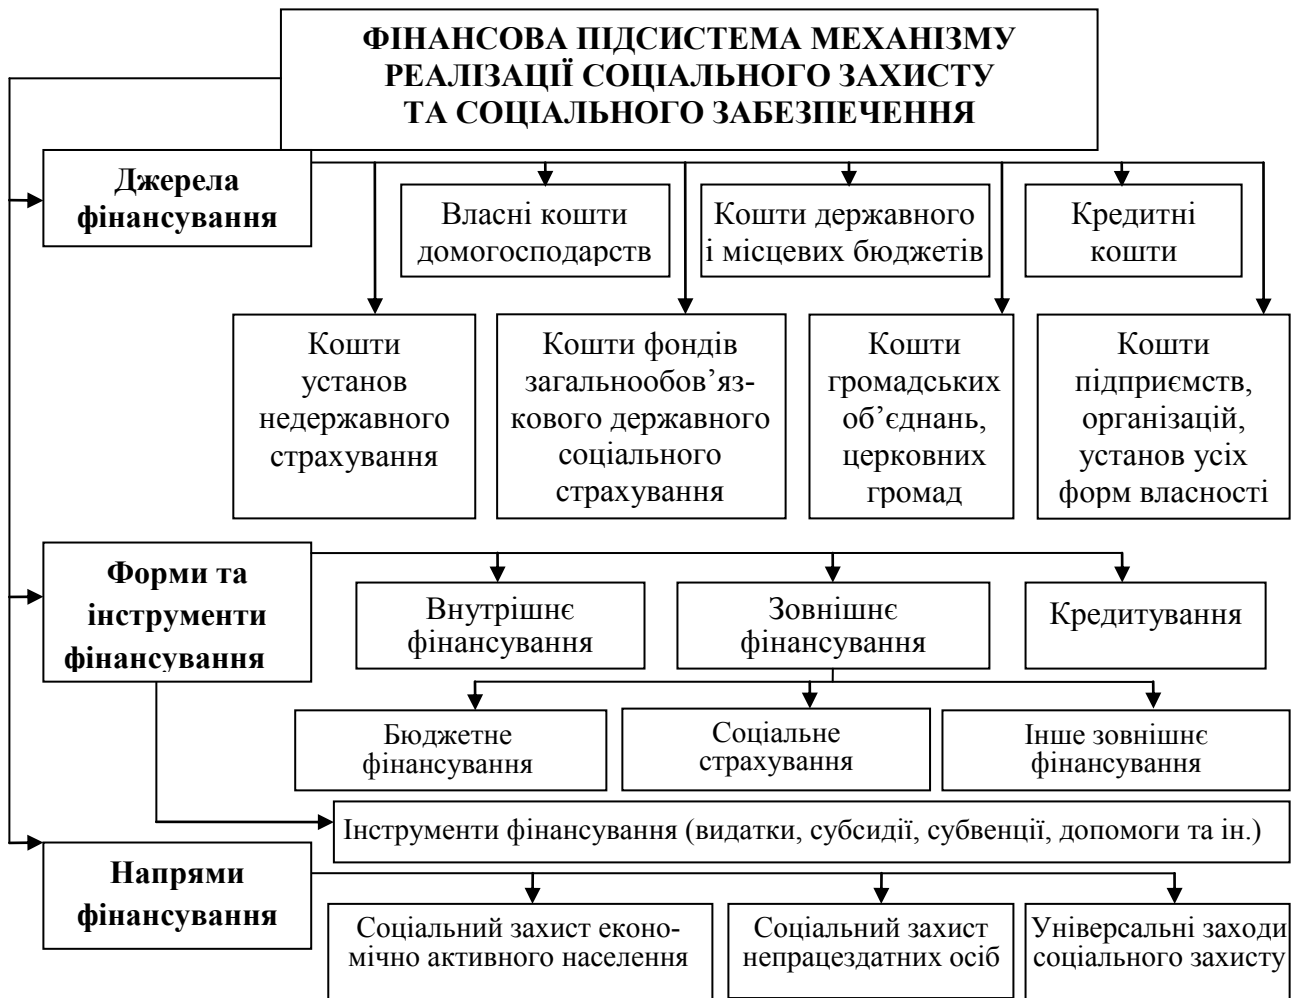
ФІНАНСОВА ПІДСИСТЕМА МЕХАНІЗМУ РЕАЛІЗАЦІЇ СОЦІАЛЬНОГО ЗАХИСТУ ТА СОЦІАЛЬНОГО ЗАБЕЗПЕЧЕННЯ

Джерела фінансування

Власні кошти домогосподарств

Кошти державного і місцевих бюджетів

Кредитні кошти

Кошти установ недержавного страхування

Кошти фондів загальнообов'язкового державного соціального страхування

Кошти громадських об'єднань, церковних громад

Кошти підприємств, організацій, установ усіх форм власності

Форми та інструменти фінансування

Внутрішнє фінансування

Зовнішнє фінансування

Кредитування

Бюджетне фінансування

Соціальне страхування

Інше зовнішнє фінансування

Інструменти фінансування (видатки, субсидії, субвенції, допомоги та ін.)

Напрями фінансування

Соціальний захист економічно активного населення

Соціальний захист непрацездатних осіб

Універсальні заходи соціального захисту